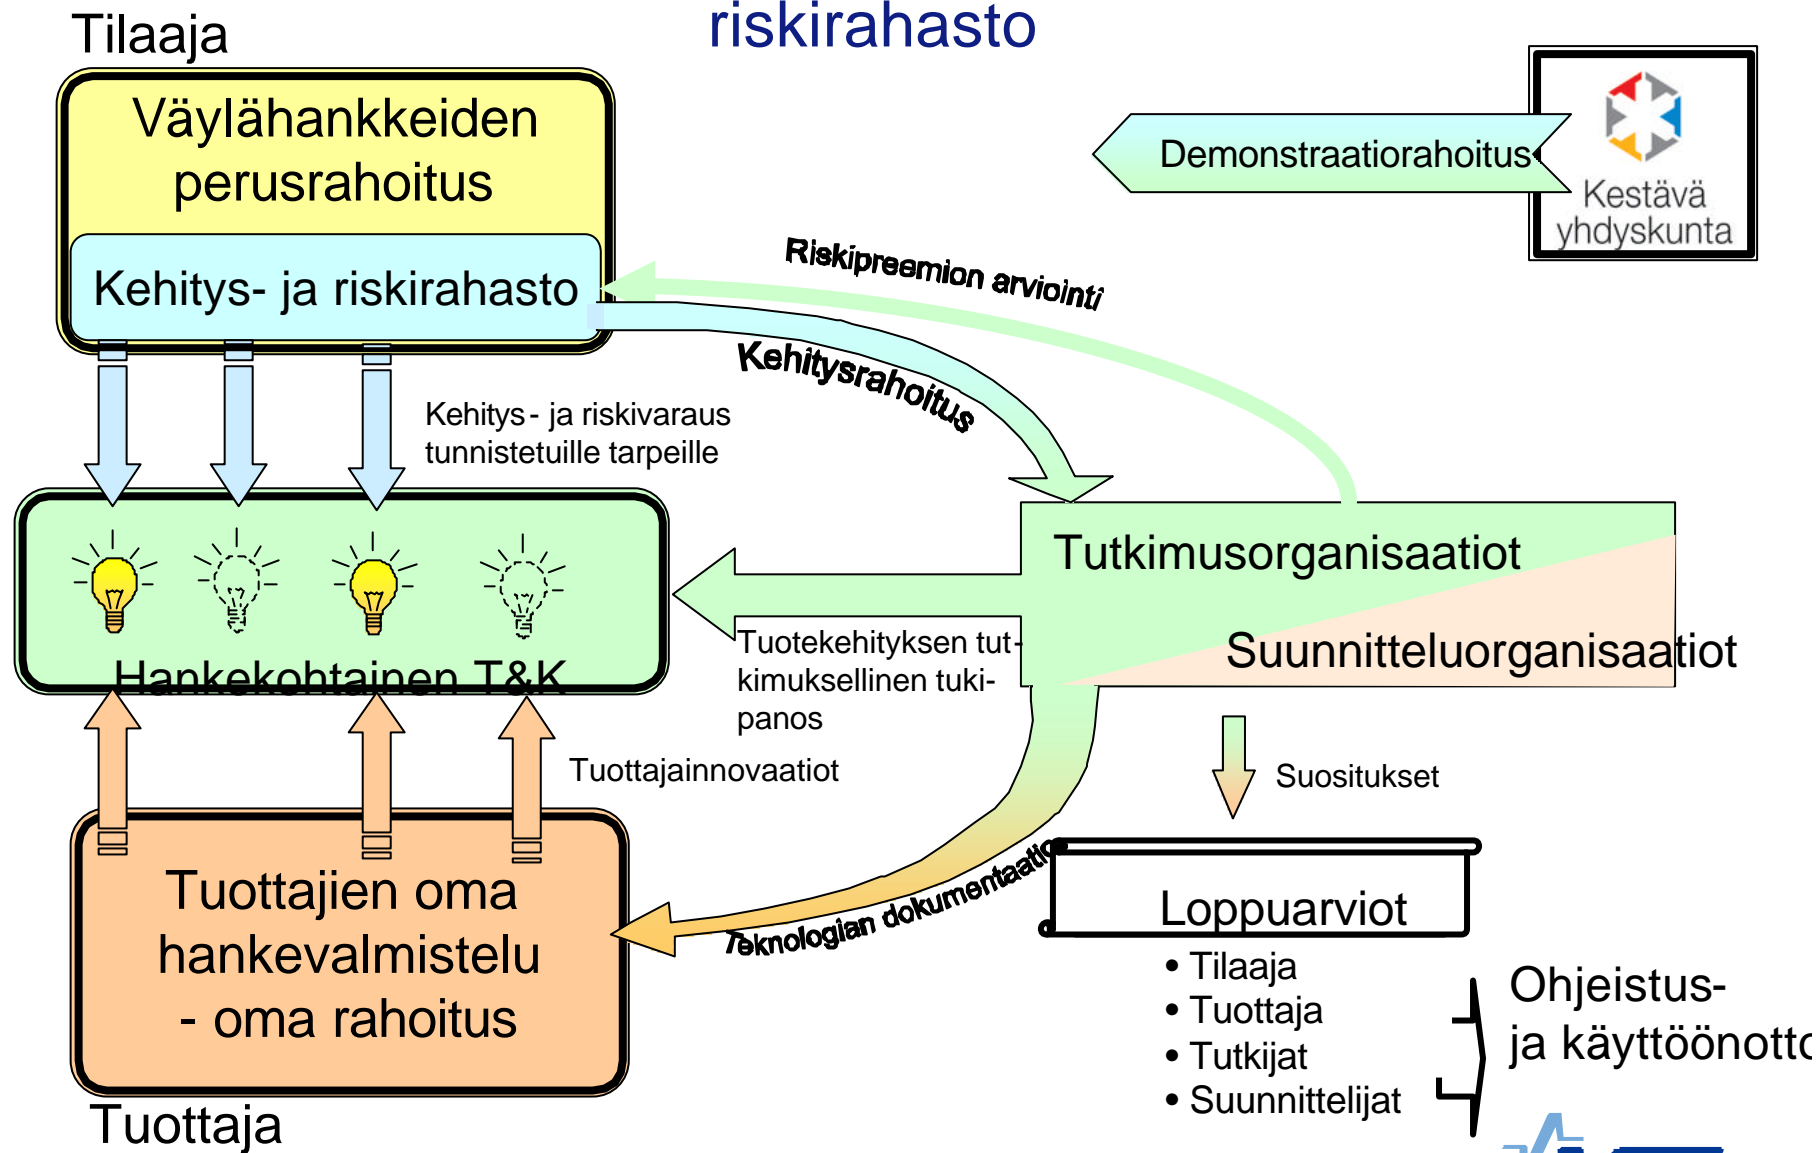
riskirahasto

Tilaaja

Väylähankkeiden perusrahoitus

Kehitys- ja riskirahasto

Demonstraatiorahoitus

Kestävä yhdyskunta

Riskipreemion arviointi

Kehitysrahoitus

Kehitys- ja riskivaraus tunnistetuille tarpeille

Hankekohtainen T&K

Tutkimusorganisaatiot

Suunnitteluorganisaatiot

Tuotekehityksen tutkimuksellinen tukipanos

Tuottajainnovaatiot

Suositukset

Teknologian dokumentaatio

Loppuarviot

• Tilaaja
• Tuottaja
• Tutkijat
• Suunnittelijat

Ohjeistus- ja käyttöönott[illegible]

Tuottajien oma hankevalmistelu - oma rahoitus

Tuottaja